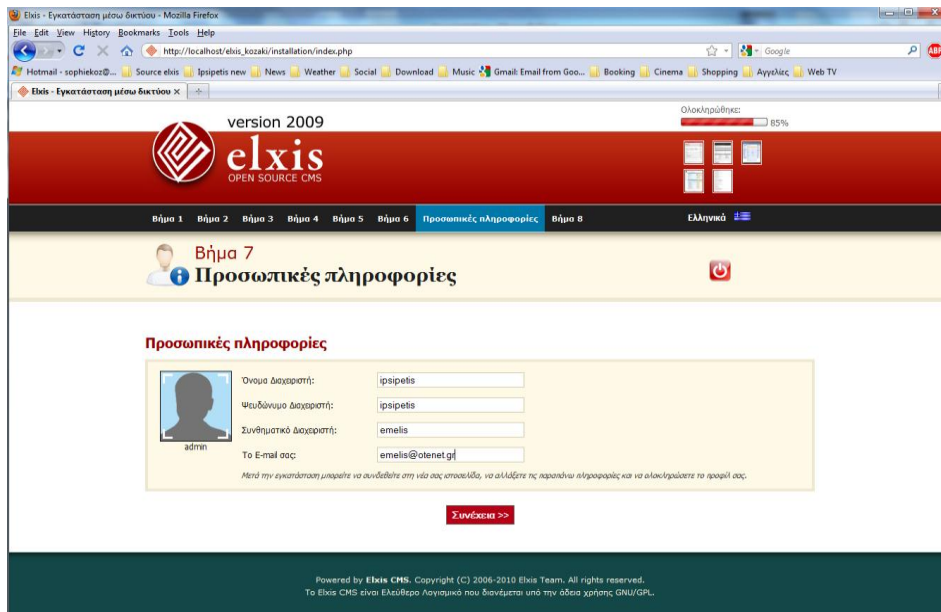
Elxis - Εγκατάσταση μέσω δικτύου - Mozilla Firefox

File Edit View History Bookmarks Tools Help

http://localhost/elxis_kozaki/installation/index.php

Google

Hotmail - sophiekoz@... Source elxis Ipsipetis new News Weather Social Download Music Gmail: Email from Goo... Booking Cinema Shopping Αγγελίες Web TV

Elxis - Εγκατάσταση μέσω δικτύου ×

version 2009

elxis
OPEN SOURCE CMS

Ολοκληρώθηκε:
85%

Βήμα 1 Βήμα 2 Βήμα 3 Βήμα 4 Βήμα 5 Βήμα 6 Προσωπικές πληροφορίες Βήμα 8

Ελληνικά

Βήμα 7
Προσωπικές πληροφορίες

Προσωπικές πληροφορίες

admin

| | |
|---|---|
| Όνομα Διαχειριστή: | ipsipetis |
| Ψευδώνυμο Διαχειριστή: | ipsipetis |
| Συνθηματικό Διαχειριστή: | emelis |
| Το E-mail σας: | emelis@otenet.gr |

Μετά την εγκατάσταση μπορείτε να συνδεθείτε στη νέα σας ιστοσελίδα, να αλλάξετε τις παραπάνω πληροφορίες και να ολοκληρώσετε το προφίλ σας.

Συνέχεια >>

Powered by Elxis CMS. Copyright (C) 2006-2010 Elxis Team. All rights reserved.
Το Elxis CMS είναι Ελεύθερο Λογισμικό που διανέμεται υπό την άδεια χρήσης GNU/GPL.